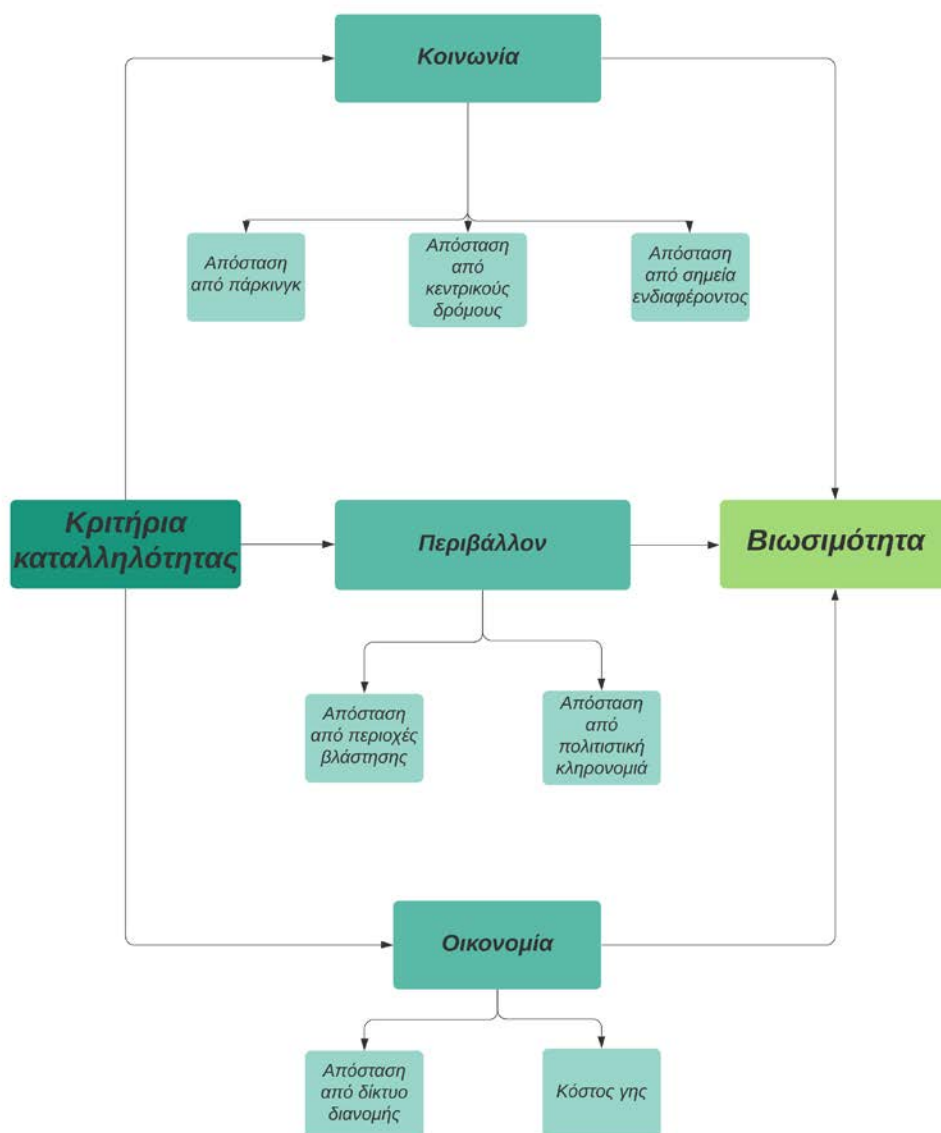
Κοινωνία

Απόσταση από πάρκινγκ

Απόσταση από κεντρικούς δρόμους

Απόσταση από σημεία ενδιαφέροντος

Κριτήρια καταλληλότητας

Περιβάλλον

Βιωσιμότητα

Απόσταση από περιοχές βλάστησης

Απόσταση από πολιτιστική κληρονομιά

Οικονομία

Απόσταση από δίκτυο διανομής

Κόστος γης